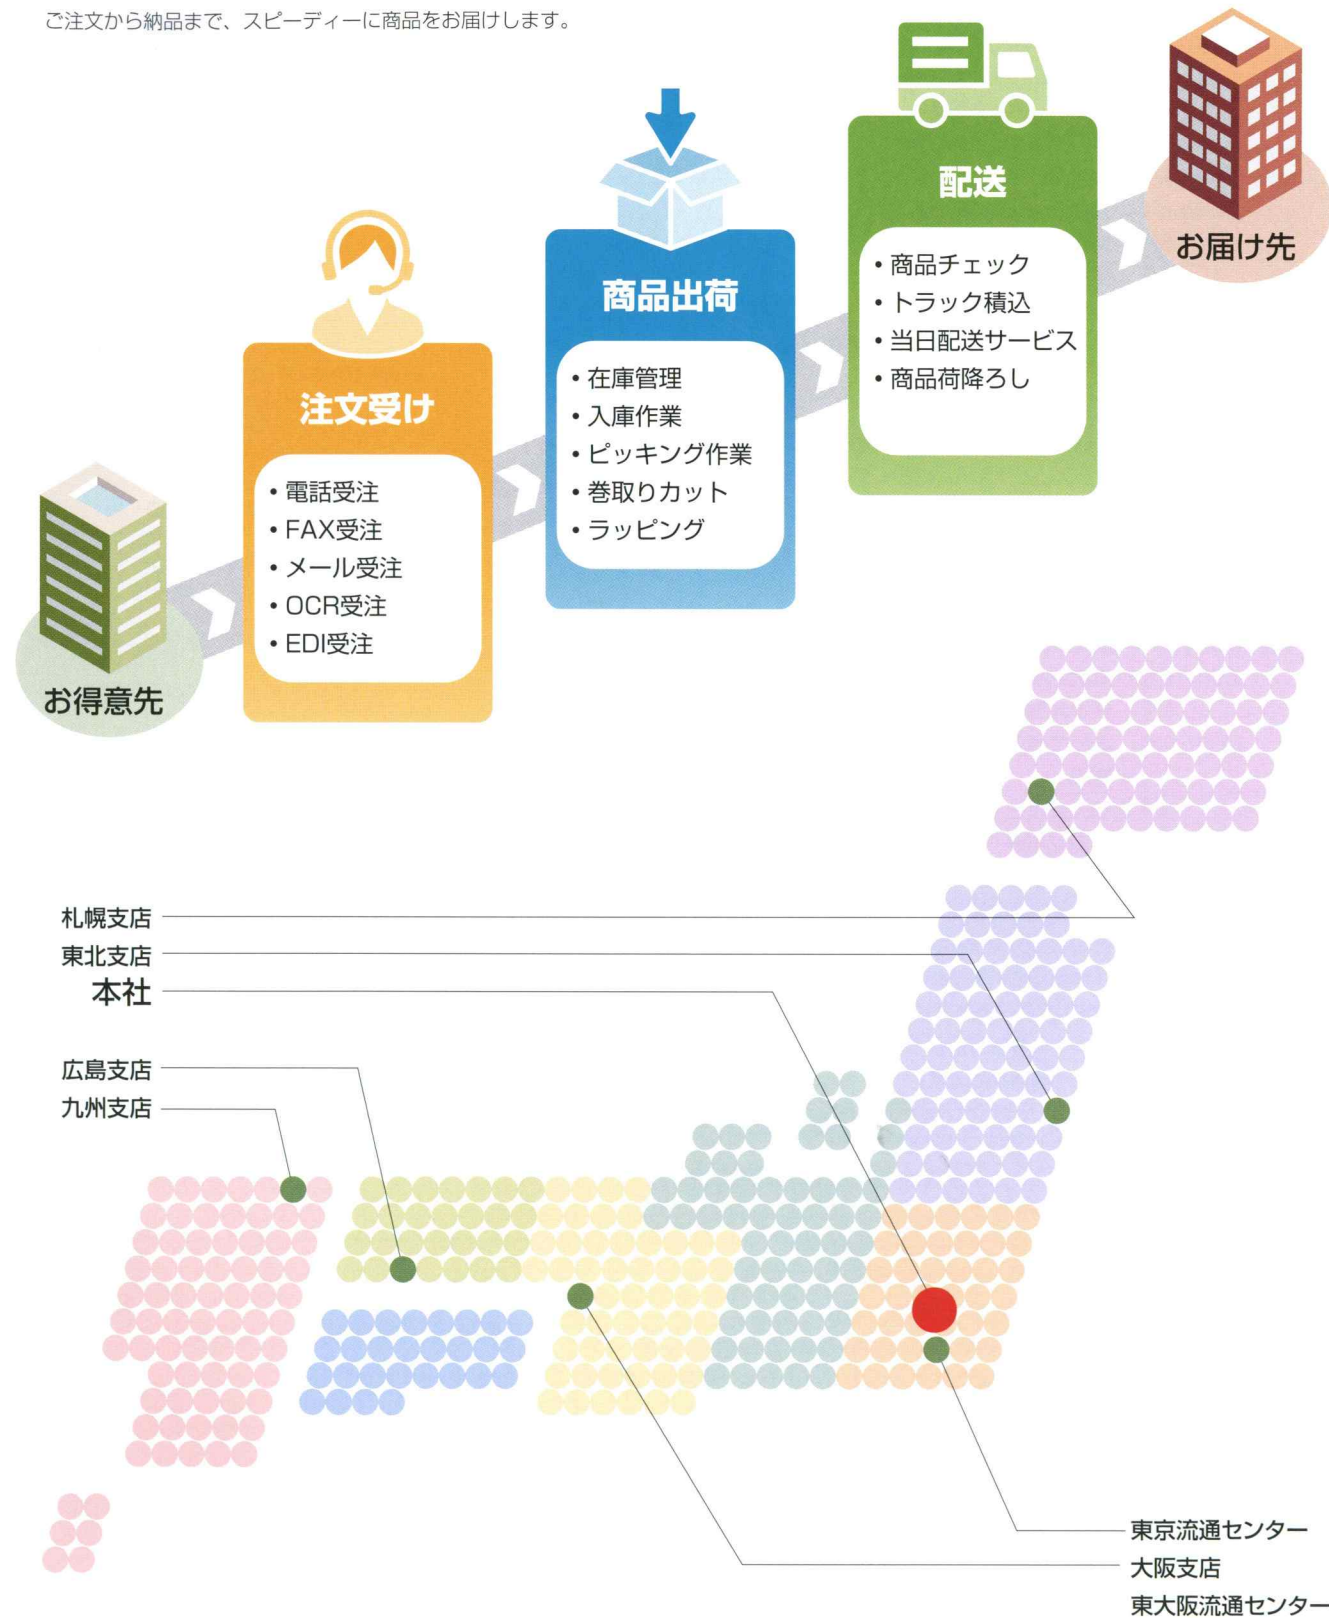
ご注文から納品まで、スピーディーに商品をお届けします。

お得意先

注文受け

• 電話受注
• FAX受注
• メール受注
• OCR受注
• EDI受注

商品出荷

• 在庫管理
• 入庫作業
• ピッキング作業
• 巻取りカット
• ラッピング

配送

• 商品チェック
• トラック積込
• 当日配送サービス
• 商品荷降ろし

お届け先

札幌支店
東北支店
本社
広島支店
九州支店

東京流通センター
大阪支店
東大阪流通センター